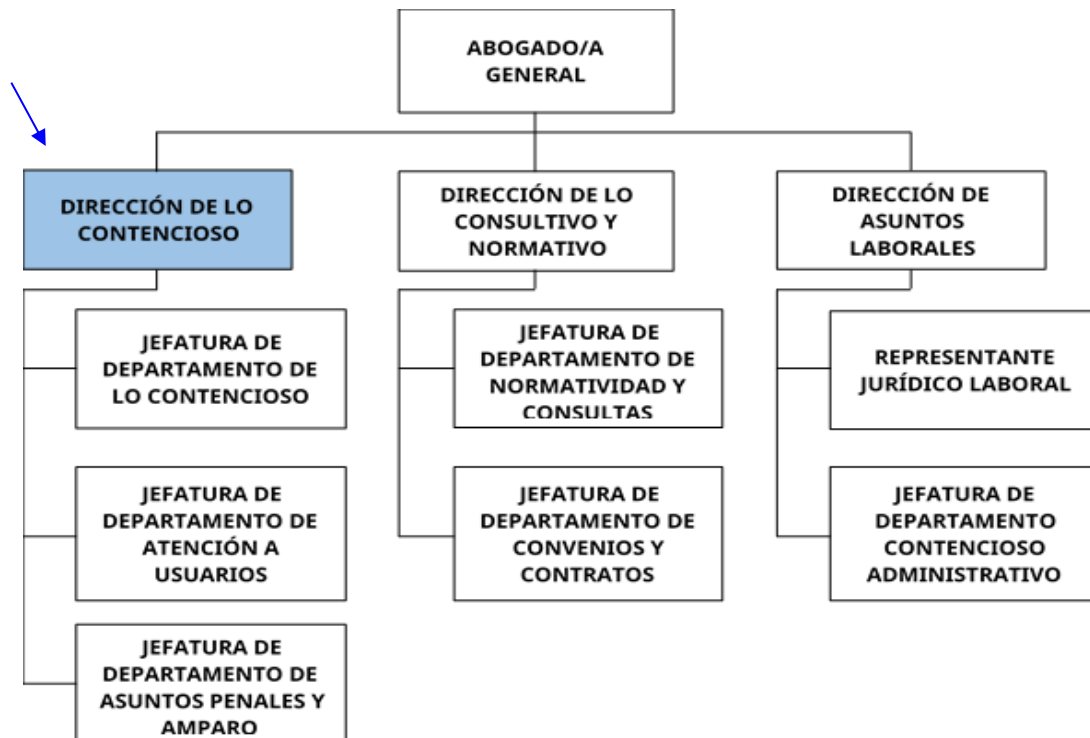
ABOGADO/A GENERAL

DIRECCIÓN DE LO CONTENCIOSO

JEFATURA DE DEPARTAMENTO DE LO CONTENCIOSO

JEFATURA DE DEPARTAMENTO DE ATENCIÓN A USUARIOS

JEFATURA DE DEPARTAMENTO DE ASUNTOS PENALES Y AMPARO

DIRECCIÓN DE LO CONSULTIVO Y NORMATIVO

JEFATURA DE DEPARTAMENTO DE NORMATIVIDAD Y CONSULTAS

JEFATURA DE DEPARTAMENTO DE CONVENIOS Y CONTRATOS

DIRECCIÓN DE ASUNTOS LABORALES

REPRESENTANTE JURÍDICO LABORAL

JEFATURA DE DEPARTAMENTO CONTENCIOSO ADMINISTRATIVO